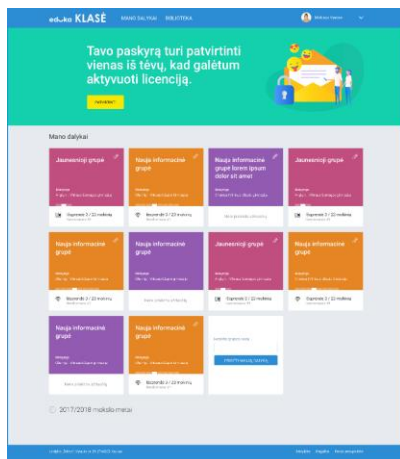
eduka KLASĖ MANO DALYKAI BIBLIOTEKA

Tavo paskyrą turi patvirtinti vienas iš tėvų, kad galėtum aktyvuoti licenciją.

Mano dalykai

Jaunesniųjų grupė

Nauja informacinė grupė

Nauja informacinė grupė lorem ipsum dolor sit amet

Nauja informacinė grupė

Nauja informacinė grupė

Nauja informacinė grupė

Jaunesniųjų grupė

Nauja informacinė grupė

Nauja informacinė grupė

Nauja informacinė grupė

Išspręsta 3 / 22 mokinių

Išspręsta 3 / 22 mokinių

Išspręsta 3 / 22 mokinių

Išspręsta 3 / 22 mokinių

Išspręsta 3 / 22 mokinių

Išspręsta 3 / 22 mokinių

Išspręsta 3 / 22 mokinių

2017/2018 mokslo metai